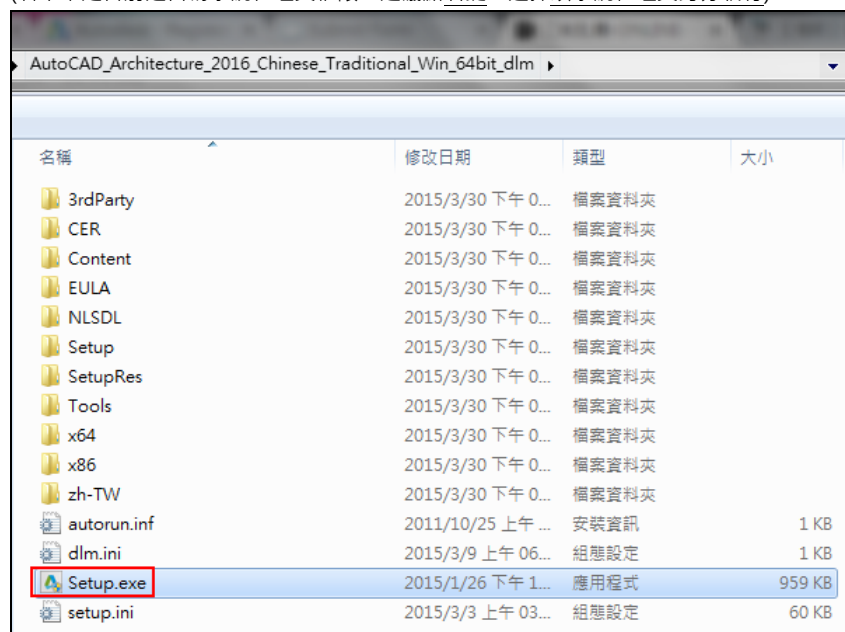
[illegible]

AutoCAD_Architecture_2016_Chinese_Traditional_Win_64bit_dlm

| 名稱 | 修改日期 | 類型 | 大小 |
|---|---|---|---|
| 3rdParty | 2015/3/30 下午 0... | 檔案資料夾 | |
| CER | 2015/3/30 下午 0... | 檔案資料夾 | |
| Content | 2015/3/30 下午 0... | 檔案資料夾 | |
| EULA | 2015/3/30 下午 0... | 檔案資料夾 | |
| NLSDL | 2015/3/30 下午 0... | 檔案資料夾 | |
| Setup | 2015/3/30 下午 0... | 檔案資料夾 | |
| SetupRes | 2015/3/30 下午 0... | 檔案資料夾 | |
| Tools | 2015/3/30 下午 0... | 檔案資料夾 | |
| x64 | 2015/3/30 下午 0... | 檔案資料夾 | |
| x86 | 2015/3/30 下午 0... | 檔案資料夾 | |
| zh-TW | 2015/3/30 下午 0... | 檔案資料夾 | |
| autorun.inf | 2011/10/25 上午 ... | 安裝資訊 | 1 KB |
| dlm.ini | 2015/3/9 上午 06... | 組態設定 | 1 KB |
| Setup.exe | 2015/1/26 下午 1... | 應用程式 | 959 KB |
| setup.ini | 2015/3/3 上午 03... | 組態設定 | 60 KB |